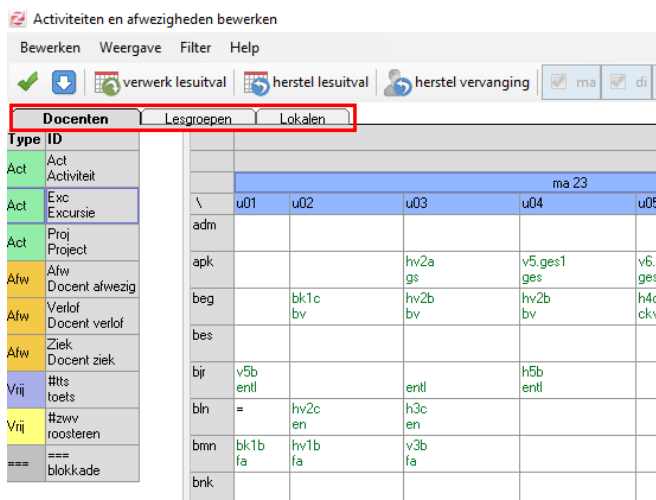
Activiteiten en afwezigheden bewerken

Bewerken Weergave Filter Help

verwerk lesuitval herstel lesuitval herstel vervanging ma di

Docenten Lesgroepen Lokalen

| Type | ID |
|---|---|
| Act | Act Activiteit |
| Act | Exc Excursie |
| Act | Proj Project |
| Afw | Afw Docent afwezig |
| Afw | Verlof Docent verlof |
| Afw | Ziek Docent ziek |
| Vrij | #tts toets |
| Vrij | #zwv roosteren |
| === | === blokkade |

| | ma 23 | | | | |
|---|---|---|---|---|---|
| \ | u01 | u02 | u03 | u04 | u05 |
| adm | | | | | |
| apk | | | hv2a gs | v5.ges1 ges | v6. ges |
| beg | | bk1c bv | hv2b bv | hv2b bv | h4c ckv |
| bes | | | | | |
| bjr | v5b entl | | entl | h5b entl | |
| bln | = | hv2c en | h3c en | | |
| bmn | bk1b fa | hv1b fa | v3b fa | | |
| bnk | | | | | |